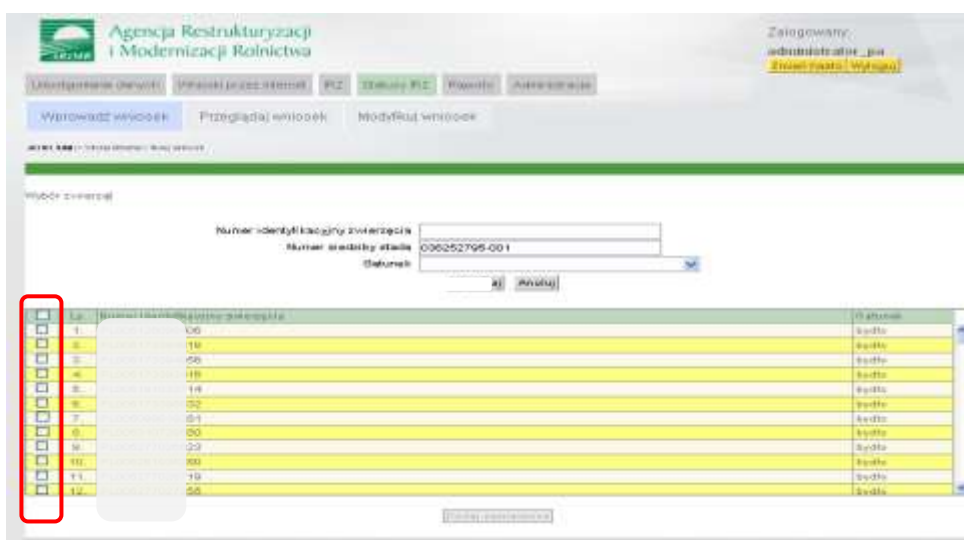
Agencja Restrukturyzacji i Modernizacji Rolnictwa

Zalogowany:
administrator_pa
Zmień hasło Wyloguj

Udostępnianie danych | Wnioski przez internet | PZ | Statusy PZ | Raporty | Administracja

Wprowadź wniosek | Przeglądaj wnioski | Modyfikuj wniosek

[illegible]

Wybór zwierząt

Numer identyfikacyjny zwierzęcia
Numer siedziby stada 036252795-001
Gatunek

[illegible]aj Anuluj

| | Lp. | Numer identyfikacyjny zwierzęcia | Gatunek |
|---|---|---|---|
| ☐ | 1. | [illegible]06 | bydło |
| ☐ | 2. | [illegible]19 | bydło |
| ☐ | 3. | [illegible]56 | bydło |
| ☐ | 4. | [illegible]15 | bydło |
| ☐ | 5. | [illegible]14 | bydło |
| ☐ | 6. | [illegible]32 | bydło |
| ☐ | 7. | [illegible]51 | bydło |
| ☐ | 8. | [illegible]50 | bydło |
| ☐ | 9. | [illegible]23 | bydło |
| ☐ | 10. | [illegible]60 | bydło |
| ☐ | 11. | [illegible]19 | bydło |
| ☐ | 12. | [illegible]55 | bydło |

Dodaj zaznaczone